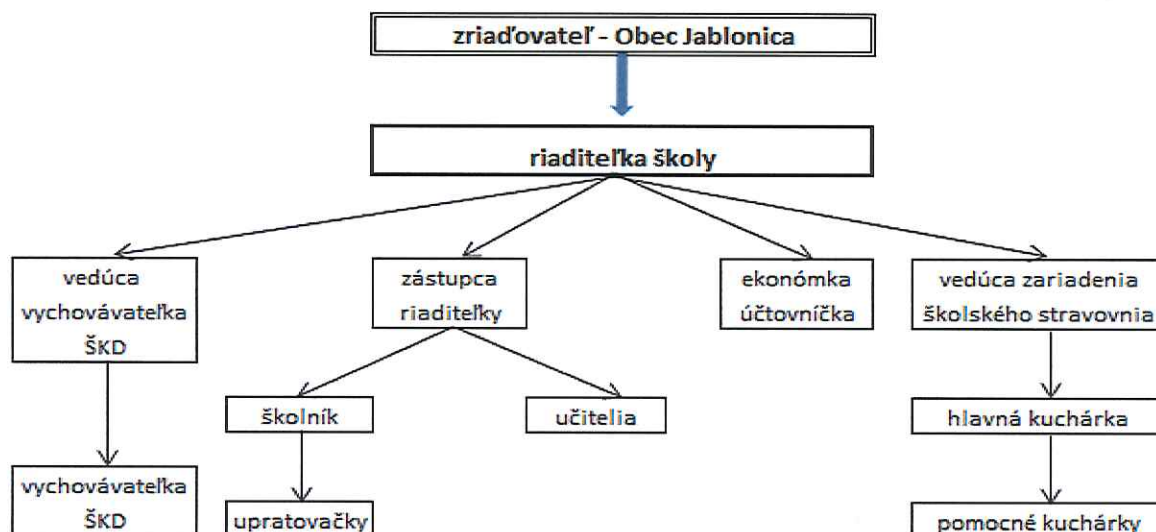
zriaďovateľ - Obec Jablonica

riaditeľka školy

vedúca vychovávateľka ŠKD

zástupca riaditeľky

ekonómka účtovníčka

vedúca zariadenia školského stravovnia

školník

učitelia

hlavná kuchárka

vychovávateľka ŠKD

upratovačky

pomocné kuchárky